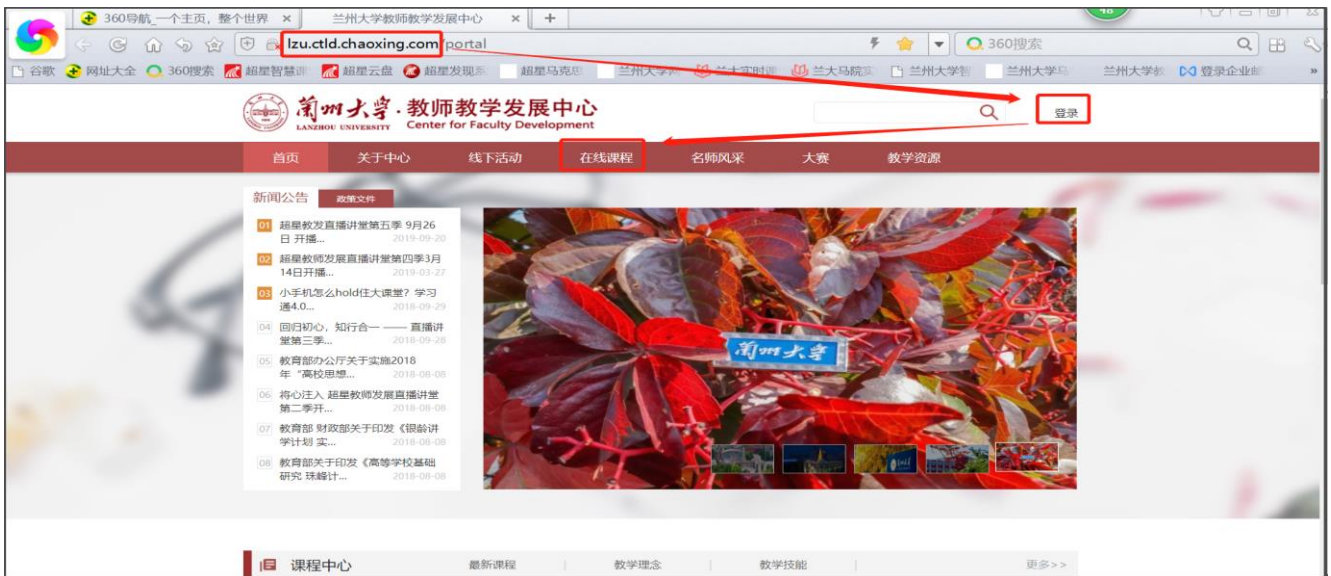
360导航_一个主页，整个世界 ×
兰州大学教师教学发展中心 ×
+

lzu.ctld.chaoxing.com/portal

360搜索

谷歌 网址大全 360搜索 超星智慧 超星云盘 超星发现系 超星马克思 兰州大学 兰大实时 兰大马院实 兰州大学智 兰州大学马 兰州大学教 登录企业邮

蘭州大學·教师教学发展中心
LANZHOU UNIVERSITY Center for Faculty Development

登录

首页 关于中心 线下活动 在线课程 名师风采 大赛 教学资源

新闻公告 政策文件

01 超星教发直播讲堂第五季 9月26日 开播... 2019-09-20
02 超星教师发展直播讲堂第四季3月14日开播... 2019-03-27
03 小手机怎么hold住大课堂？学习通4.0... 2018-09-29
04 回归初心，知行合一 —— 直播讲堂第三季... 2018-09-28
05 教育部办公厅关于实施2018年"高校思想... 2018-08-08
06 将心注入 超星教师发展直播讲堂第二季开... 2018-08-08
07 教育部 财政部关于印发《银龄讲学计划 实... 2018-08-08
08 教育部关于印发《高等学校基础研究 珠峰计... 2018-08-08

蘭州大學

课程中心 最新课程 教学理念 教学技能 更多>>